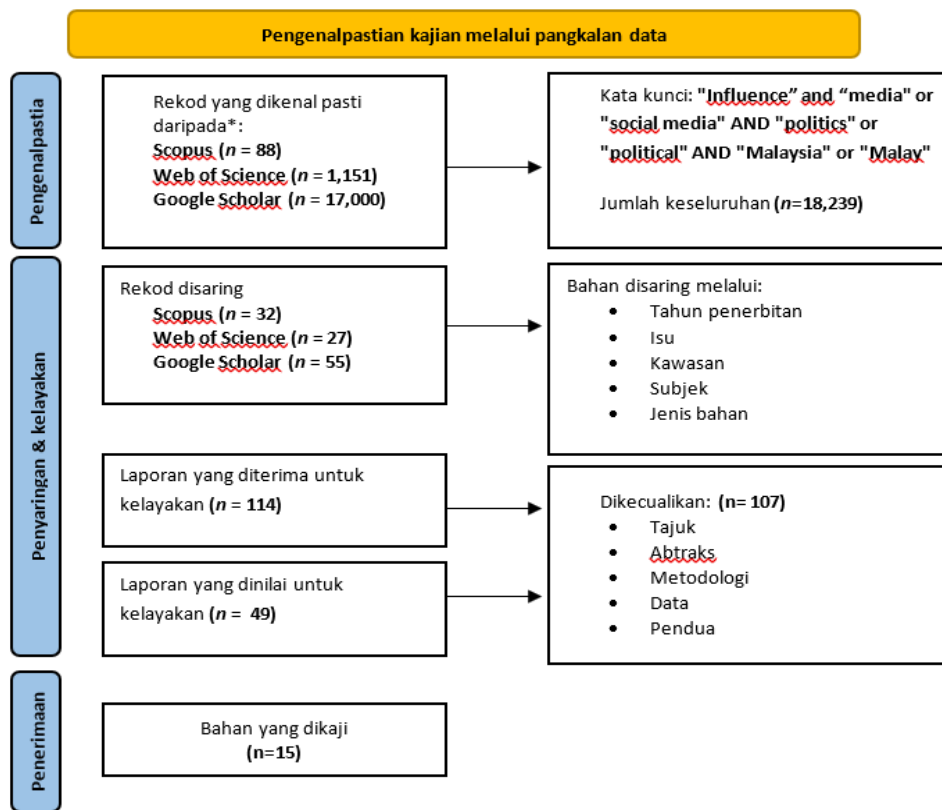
Pengenalpastian kajian melalui pangkalan data

Pengenalpastia

Rekod yang dikenal pasti daripada*:
Scopus ($n$ = 88)
Web of Science ($n$ = 1,151)
Google Scholar ($n$ = 17,000)

Kata kunci: "Influence" and "media" or "social media" AND "politics" or "political" AND "Malaysia" or "Malay"

Jumlah keseluruhan ($n$=18,239)

Penyaringan & kelayakan

Rekod disaring
Scopus ($n$ = 32)
Web of Science ($n$ = 27)
Google Scholar ($n$ = 55)

Bahan disaring melalui:
• Tahun penerbitan
• Isu
• Kawasan
• Subjek
• Jenis bahan

Laporan yang diterima untuk kelayakan ($n$ = 114)

Laporan yang dinilai untuk kelayakan ($n$ = 49)

Dikecualikan: (n= 107)
• Tajuk
• Abtraks
• Metodologi
• Data
• Pendua

Penerimaan

Bahan yang dikaji
(n=15)